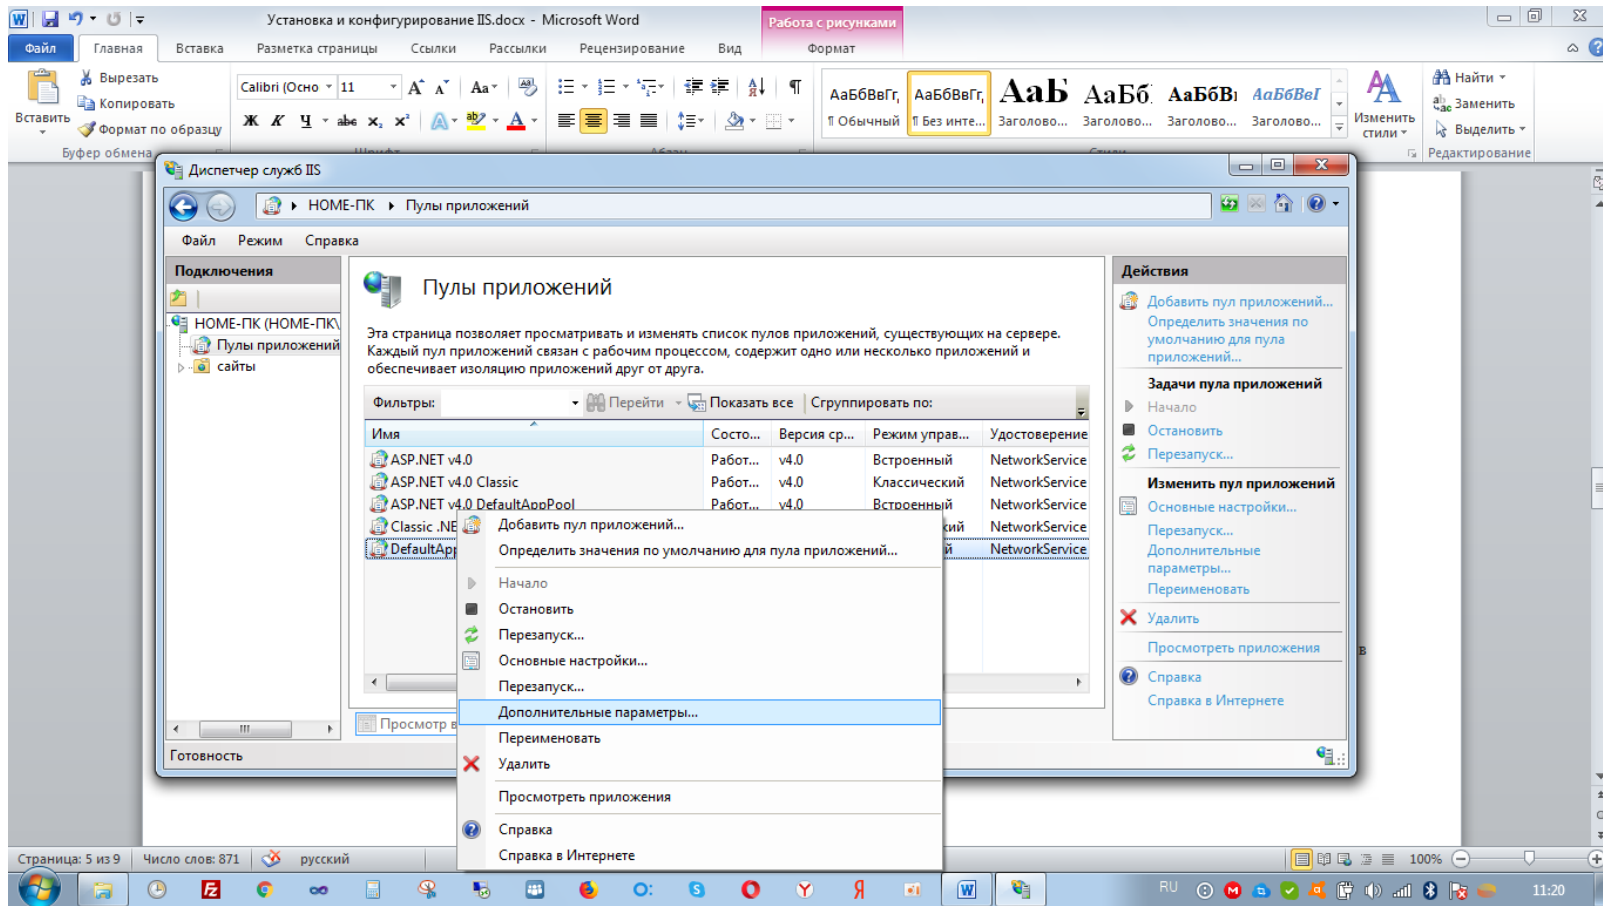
Установка и конфигурирование IIS.docx - Microsoft Word

Работа с рисунками

Файл Главная Вставка Разметка страницы Ссылки Рассылки Рецензирование Вид Формат

Вставить
Вырезать
Копировать
Формат по образцу
Буфер обмена

Calibri (Осно 11

АаБбВвГг, ¶ Обычный
АаБбВвГг, ¶ Без инте...
АаБ Заголово...
АаБб Заголово...
АаБбВ Заголово...
АаБбВеГ Заголово...
Изменить стили

Найти
Заменить
Выделить
Редактирование

Диспетчер служб IIS

HOME-ПК ▸ Пулы приложений

Файл Режим Справка

Подключения
HOME-ПК (HOME-ПК\
Пулы приложений
сайты

Пулы приложений

Эта страница позволяет просматривать и изменять список пулов приложений, существующих на сервере. Каждый пул приложений связан с рабочим процессом, содержит одно или несколько приложений и обеспечивает изоляцию приложений друг от друга.

Фильтры: Перейти Показать все Сгруппировать по:

| Имя | Состо... | Версия ср... | Режим управ... | Удостоверение |
|---|---|---|---|---|
| ASP.NET v4.0 | Работ... | v4.0 | Встроенный | NetworkService |
| ASP.NET v4.0 Classic | Работ... | v4.0 | Классический | NetworkService |
| ASP.NET v4.0 DefaultAppPool | Работ... | v4.0 | Встроенный | NetworkService |
| Classic .NE | | | ский | NetworkService |
| DefaultApp | | | й | NetworkService |

Добавить пул приложений...
Определить значения по умолчанию для пула приложений...
Начало
Остановить
Перезапуск...
Основные настройки...
Перезапуск...
Дополнительные параметры...
Переименовать
Удалить
Просмотреть приложения
Справка
Справка в Интернете

Просмотр в

Готовность

Действия
Добавить пул приложений...
Определить значения по умолчанию для пула приложений...
Задачи пула приложений
Начало
Остановить
Перезапуск...
Изменить пул приложений
Основные настройки...
Перезапуск...
Дополнительные параметры...
Переименовать
Удалить
Просмотреть приложения
Справка
Справка в Интернете

Страница: 5 из 9 Число слов: 871 русский 100%

RU 11:20